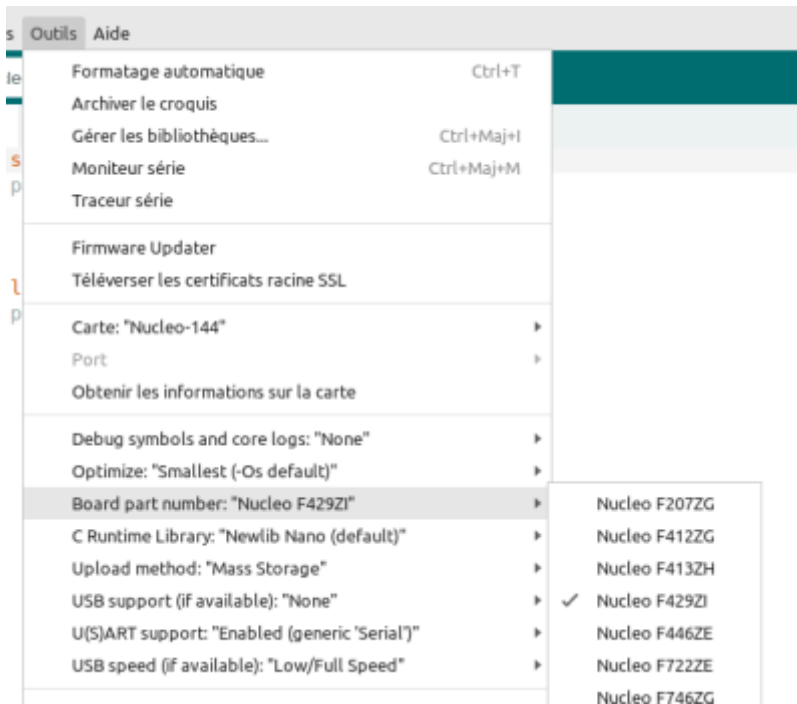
s Outils Aide

le

s
p

l
p

Formatage automatique Ctrl+T
Archiver le croquis
Gérer les bibliothèques... Ctrl+Maj+I
Moniteur série Ctrl+Maj+M
Traceur série

Firmware Updater
Téléverser les certificats racine SSL

Carte: "Nucleo-144"
Port
Obtenir les informations sur la carte

Debug symbols and core logs: "None"
Optimize: "Smallest (-Os default)"
Board part number: "Nucleo F429ZI"
C Runtime Library: "Newlib Nano (default)"
Upload method: "Mass Storage"
USB support (if available): "None"
U(S)ART support: "Enabled (generic 'Serial')"
USB speed (if available): "Low/Full Speed"

Nucleo F207ZG
Nucleo F412ZG
Nucleo F413ZH
✓ Nucleo F429ZI
Nucleo F446ZE
Nucleo F722ZE
Nucleo F746ZG